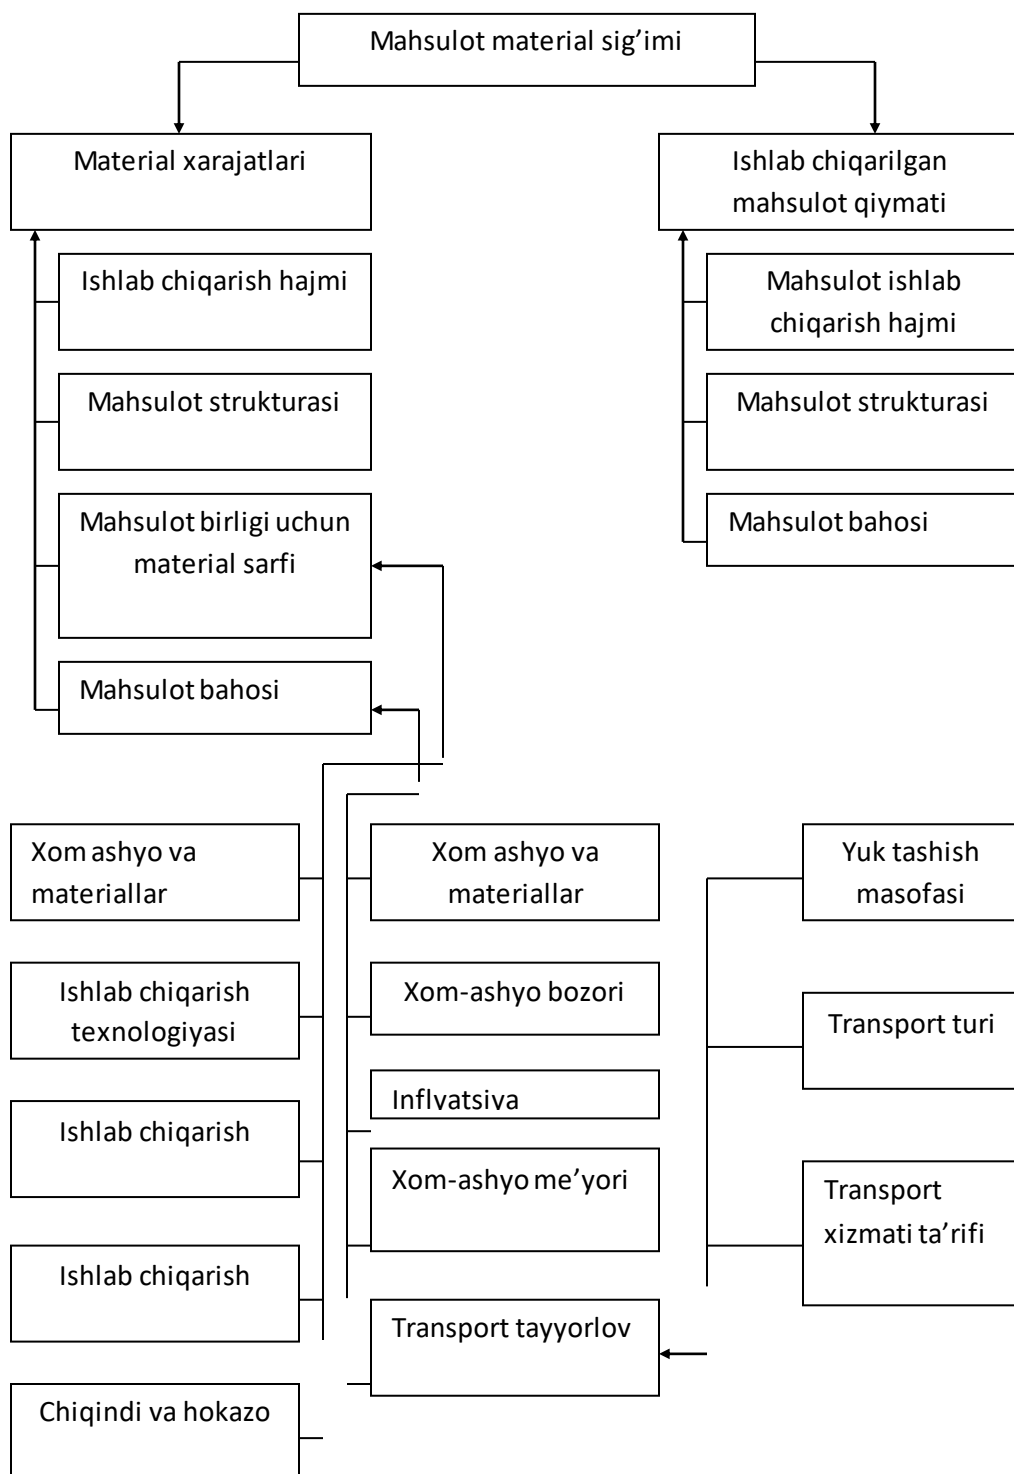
Mahsulot material sig'imi

Material xarajatlari

Ishlab chiqarilgan mahsulot qiymati

Ishlab chiqarish hajmi

Mahsulot strukturasi

Mahsulot birligi uchun material sarfi

Mahsulot bahosi

Mahsulot ishlab chiqarish hajmi

Mahsulot strukturasi

Mahsulot bahosi

Xom ashyo va materiallar

Ishlab chiqarish texnologiyasi

Ishlab chiqarish

Ishlab chiqarish

Chiqindi va hokazo

Xom ashyo va materiallar

Xom-ashyo bozori

Inflyatsiya

Xom-ashyo me'yori

Transport tayyorlov

Yuk tashish masofasi

Transport turi

Transport xizmati ta'rifi